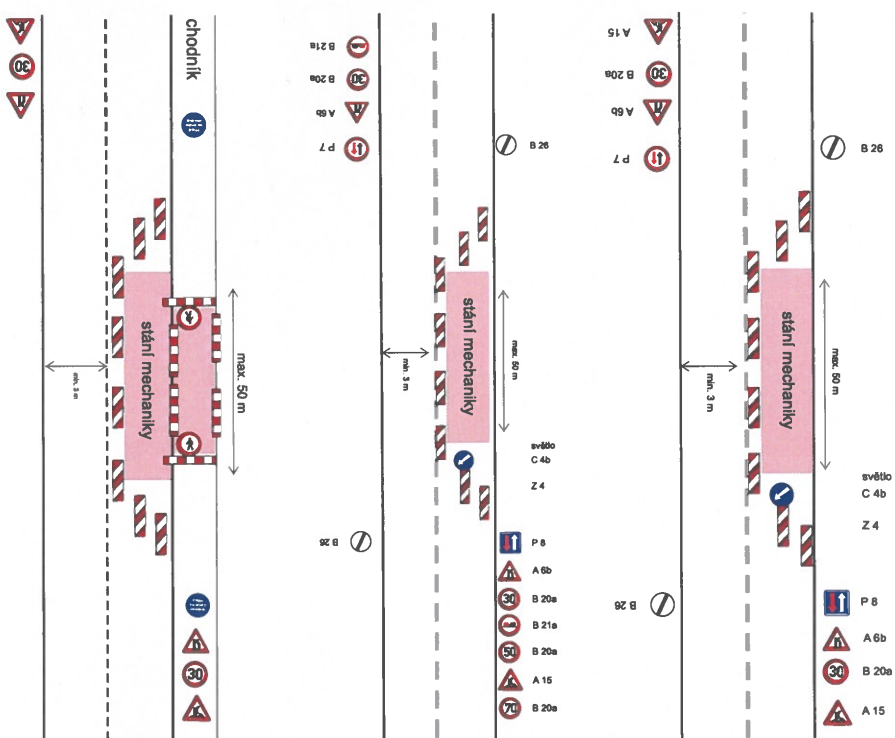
30

chodník

stání mechaniky

max. 50 m

min. 3 m

30

B 21a
B 20a
A 6b
P 7
B 26

stání mechaniky

max. 50 m

min. 3 m

světlo
C 4b
Z 4

B 26

P 8
A 6b
B 20a
B 21a
B 20a
A 15
B 20a

A 15
B 20a
A 6b
P 7
B 26

stání mechaniky

max. 50 m

min. 3 m

světlo
C 4b
Z 4

B 26

P 8
A 6b
B 20a
A 15